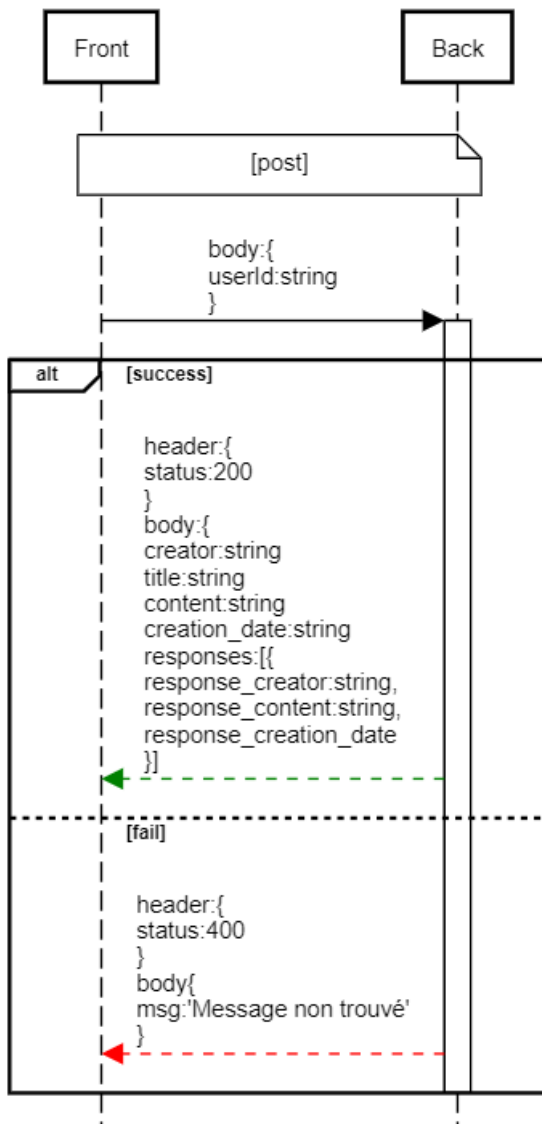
Front

Back

[post]

body:{
userId:string
}

alt

[success]

header:{
status:200
}
body:{
creator:string
title:string
content:string
creation_date:string
responses:[{
response_creator:string,
response_content:string,
response_creation_date
}]

[fail]

header:{
status:400
}
body{
msg:'Message non trouvé'
}